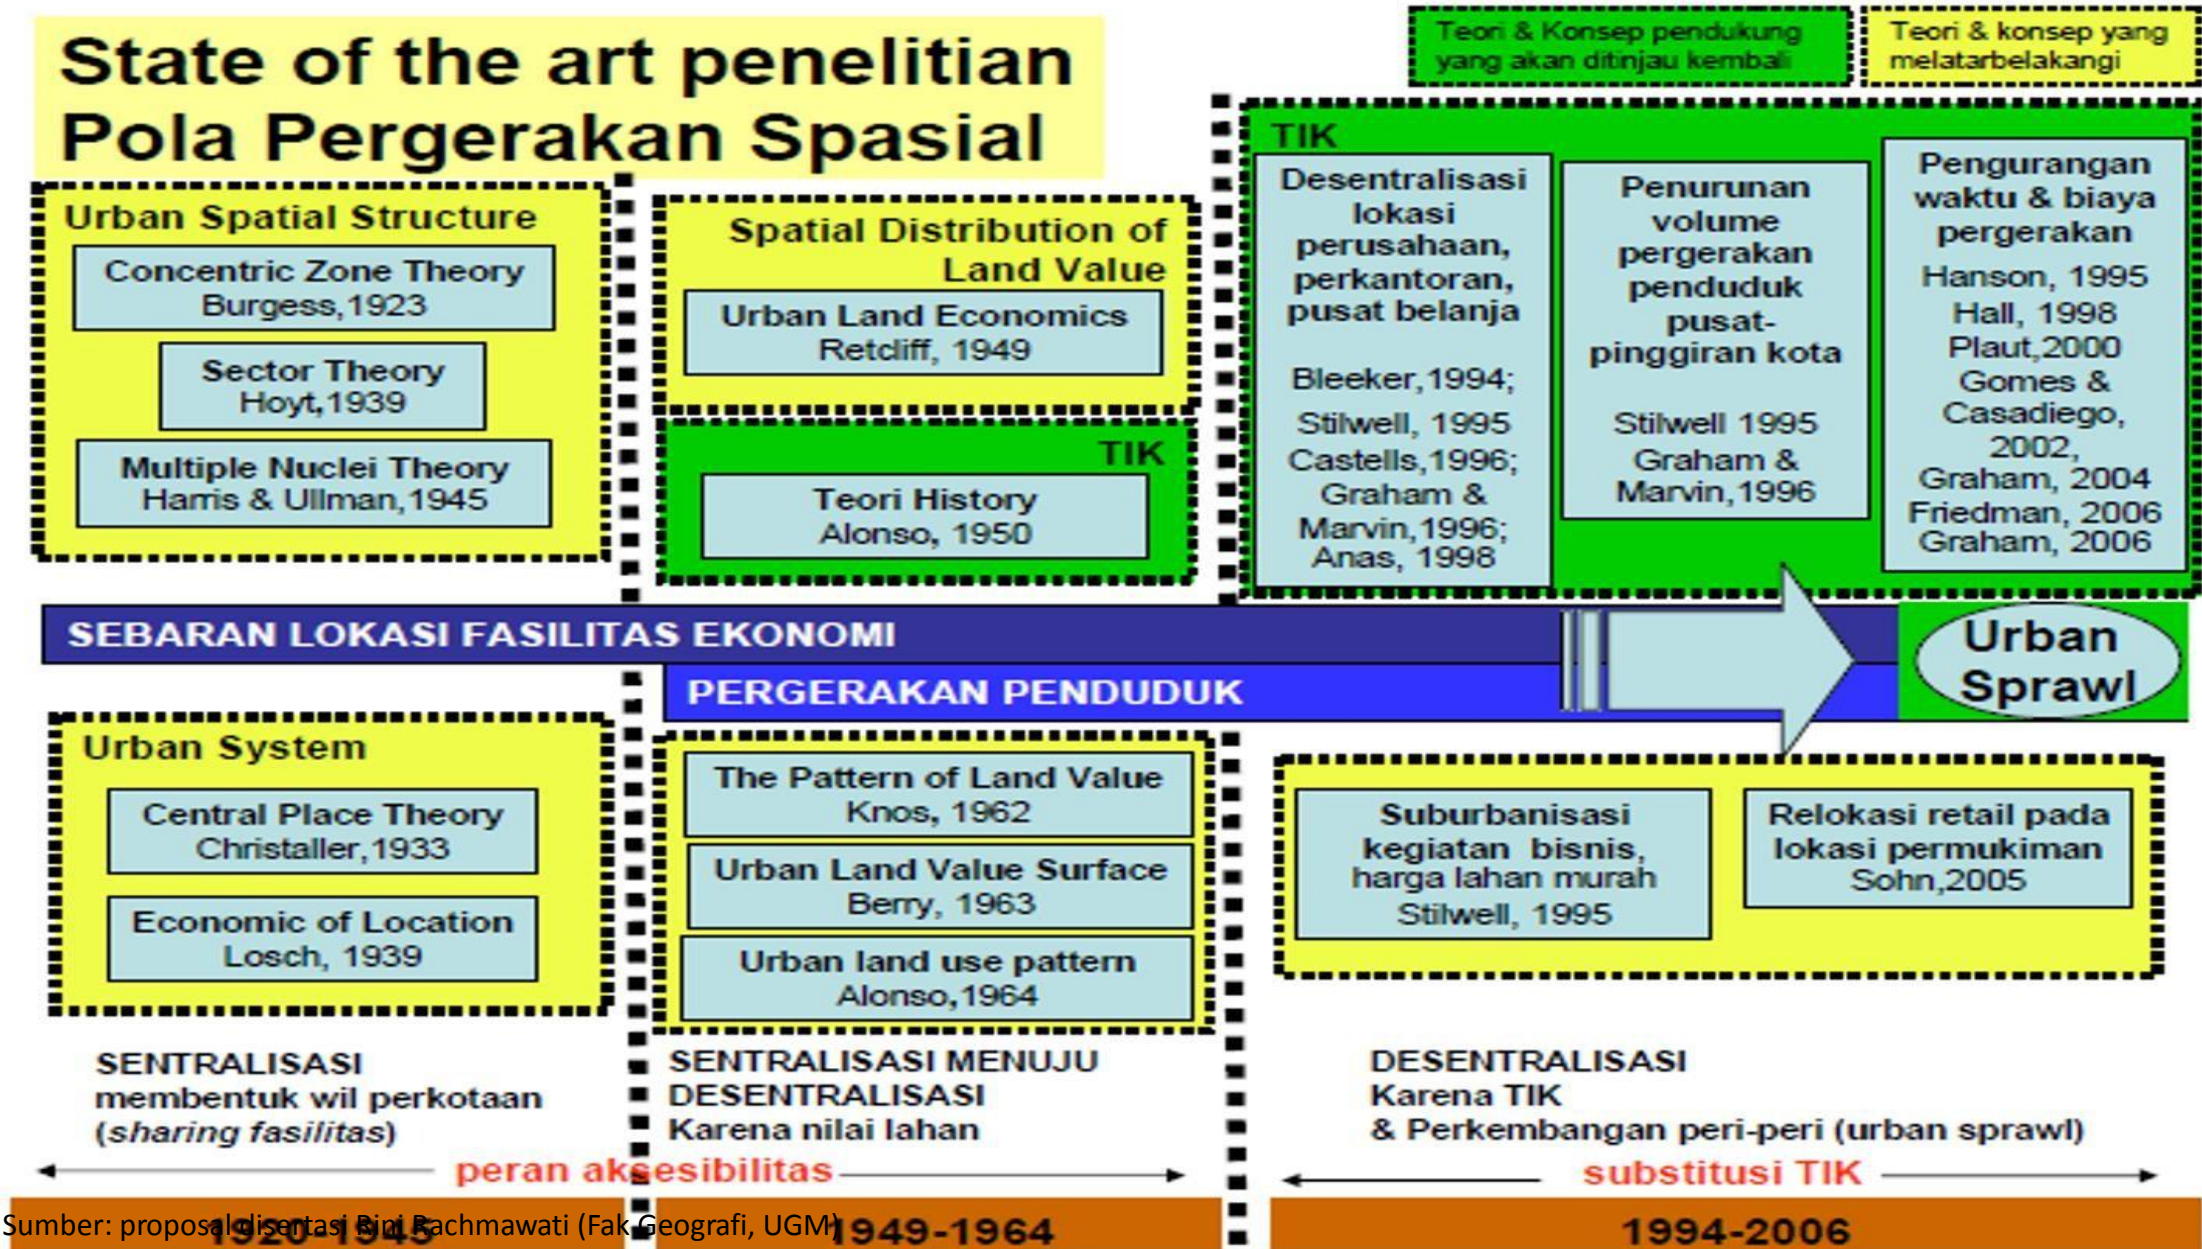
State of the art penelitian Pola Pergerakan Spasial

Teori & Konsep pendukung yang akan ditinjau kembali

Teori & konsep yang melatarbelakangi

Urban Spatial Structure

Concentric Zone Theory
Burgess, 1923

Sector Theory
Hoyt, 1939

Multiple Nuclei Theory
Harris & Ullman, 1945

Spatial Distribution of Land Value

Urban Land Economics
Retcliff, 1949

TIK

Teori History
Alonso, 1950

TIK

Desentralisasi lokasi perusahaan, perkantoran, pusat belanja

Bleeker, 1994; Stilwell, 1995 Castells, 1996; Graham & Marvin, 1996; Anas, 1998

Penurunan volume pergerakan penduduk pusat-pinggiran kota

Stilwell 1995 Graham & Marvin, 1996

Pengurangan waktu & biaya pergerakan

Hanson, 1995 Hall, 1998 Plaut, 2000 Gomes & Casadiego, 2002, Graham, 2004 Friedman, 2006 Graham, 2006

SEBARAN LOKASI FASILITAS EKONOMI

PERGERAKAN PENDUDUK

Urban Sprawl

Urban System

Central Place Theory
Christaller, 1933

Economic of Location
Losch, 1939

The Pattern of Land Value
Knos, 1962

Urban Land Value Surface
Berry, 1963

Urban land use pattern
Alonso, 1964

Suburbanisasi kegiatan bisnis, harga lahan murah
Stilwell, 1995

Relokasi retail pada lokasi permukiman
Sohn, 2005

SENTRALISASI
membentuk wil perkotaan
(sharing fasilitas)

SENTRALISASI MENUJU DESENTRALISASI
Karena nilai lahan

DESENTRALISASI
Karena TIK
& Perkembangan peri-peri (urban sprawl)

peran aksesibilitas

substitusi TIK

1920-1945

1949-1964

1994-2006

Sumber: proposal disertasi Rini Rachmawati (Fak Geografi, UGM)